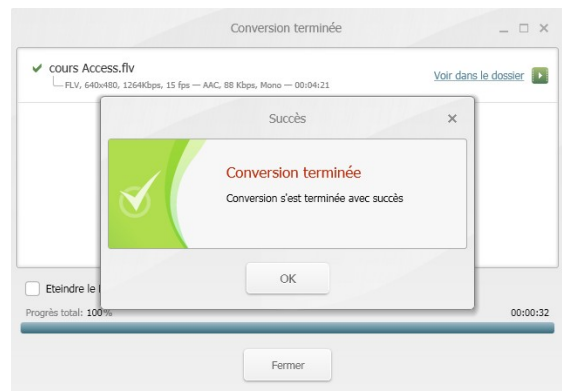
Conversion terminée

cours Access.flv
FLV, 640x480, 1264Kbps, 15 fps — AAC, 88 Kbps, Mono — 00:04:21

Voir dans le dossier

Succès

Conversion terminée

Conversion s'est terminée avec succès

OK

Eteindre le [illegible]

Progrès total: 100%

00:00:32

Fermer